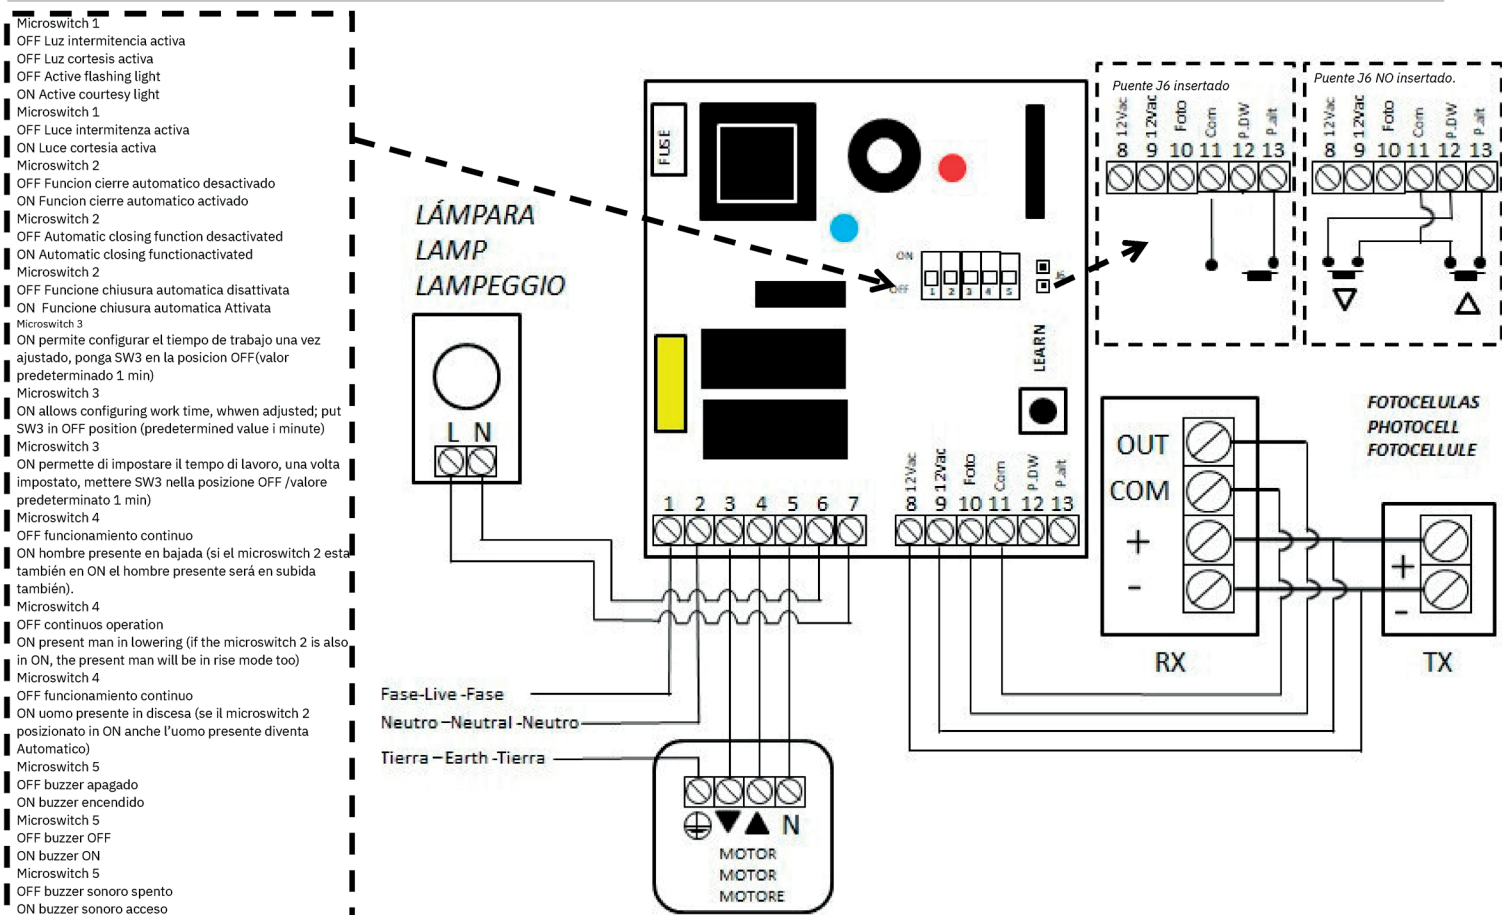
Microswitch 1
OFF Luz intermitencia activa
OFF Luz cortesia activa
OFF Active flashing light
ON Active courtesy light
Microswitch 1
OFF Luce intermitenza activa
ON Luce cortesia activa
Microswitch 2
OFF Funcion cierre automatico desactivado
ON Funcion cierre automatico activado
Microswitch 2
OFF Automatic closing function desactivated
ON Automatic closing functionactivated
Microswitch 2
OFF Funcione chiusura automatica disattivata
ON Funcione chiusura automatica Attivata
Microswitch 3
ON permite configurar el tiempo de trabajo una vez ajustado, ponga SW3 en la posicion OFF(valor predeterminado 1 min)
Microswitch 3
ON allows configuring work time, whwen adjusted; put SW3 in OFF position (predetermined value i minute)
Microswitch 3
ON permette di impostare il tempo di lavoro, una volta impostato, mettere SW3 nella posizione OFF /valore predeterminato 1 min)
Microswitch 4
OFF funcionamiento continuo
ON hombre presente en bajada (si el microswitch 2 esta también en ON el hombre presente será en subida también).
Microswitch 4
OFF continuos operation
ON present man in lowering (if the microswitch 2 is also in ON, the present man will be in rise mode too)
Microswitch 4
OFF funcionamento continuo
ON uomo presente in discesa (se il microswitch 2 posizionato in ON anche l'uomo presente diventa Automatico)
Microswitch 5
OFF buzzer apagado
ON buzzer encendido
Microswitch 5
OFF buzzer OFF
ON buzzer ON
Microswitch 5
OFF buzzer sonoro spento
ON buzzer sonoro acceso

LÁMPARA
LAMP
LAMPEGGIO

L N

FUSE

ON
OFF
1 2 3 4 5

LEARN

Puente J6 insertado
12Vac 12Vac Foto Com P.DW P.alt
8 9 10 11 12 13

Puente J6 NO insertado.
12Vac 12Vac Foto Com P.DW P.alt
8 9 10 11 12 13

1 2 3 4 5 6 7
12Vac 12Vac Foto Com P.DW P.alt
8 9 10 11 12 13

OUT
COM
+
-
RX

FOTOCELULAS
PHOTOCELL
FOTOCELLULE

+
-
TX

Fase-Live-Fase
Neutro-Neutral-Neutro
Tierra-Earth-Tierra

N
MOTOR
MOTOR
MOTORE